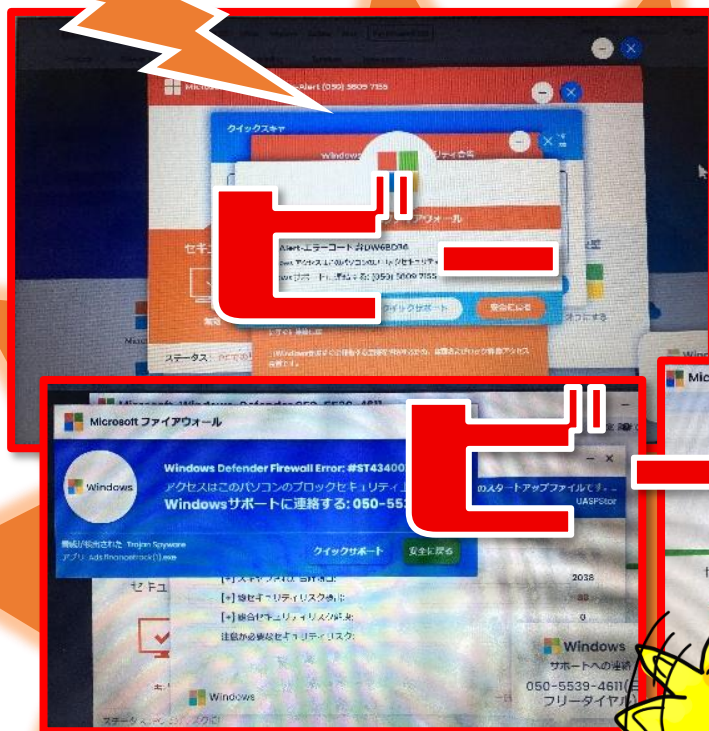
ビー

Microsoft -Alert (050) 5609 7155

クイックスキャ

Windows ティ化

ファイアウォール

Alert-エラーコード #DW6BD36

(050) 5609 7155

セキュ

クイックサポート

安全に戻る

ステータス

Micros

ビー

Microsoft ファイアウォール

Windows

Windows Defender Firewall Error: #ST43400

アクセスはこのパソコンのブロックセキュリティ

Windowsサポートに連絡する: 050-55

のスタートアップファイルで

UASPStor

脅威が検出された Trojan Spyware

アプリ: Ads.financetrack(1).exe

クイックサポート

安全に戻る

[+] スキャンされたアイテム 2038

[+] 検セキュリティリスク 30

[+] 総合セキュリティリスク 0

注意が必要なセキュリティリスク:

セキュ

Windows

サポートへの連絡

050-5539-4611(

フリーダイヤル

Windows

ステータス

Mic